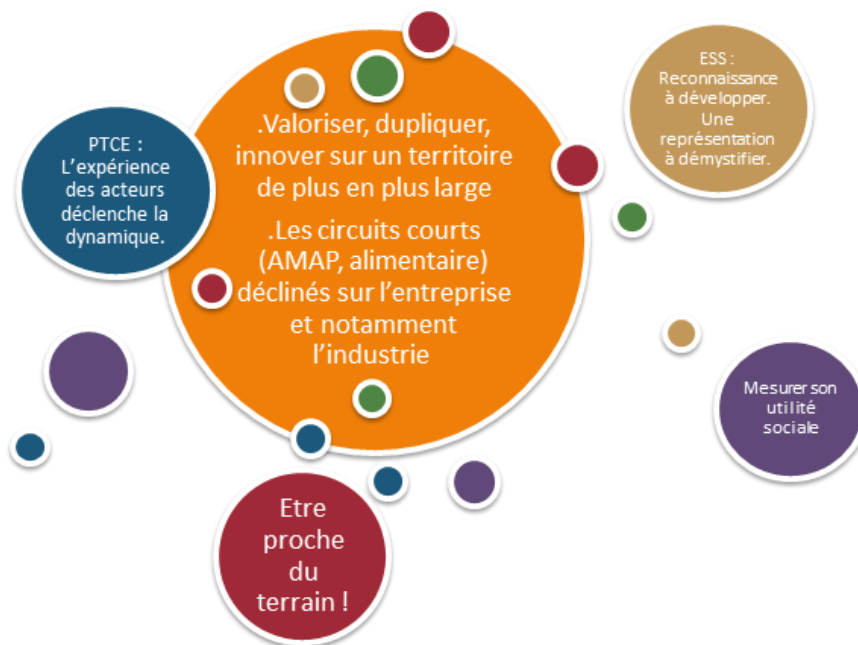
ESS : Reconnaissance à développer. Une représentation à démystifier.

PTCE : L'expérience des acteurs déclenche la dynamique.

.Valoriser, dupliquer, innover sur un territoire de plus en plus large

.Les circuits courts (AMAP, alimentaire) déclinés sur l'entreprise et notamment l'industrie

Mesurer son utilité sociale

Etre proche du terrain !